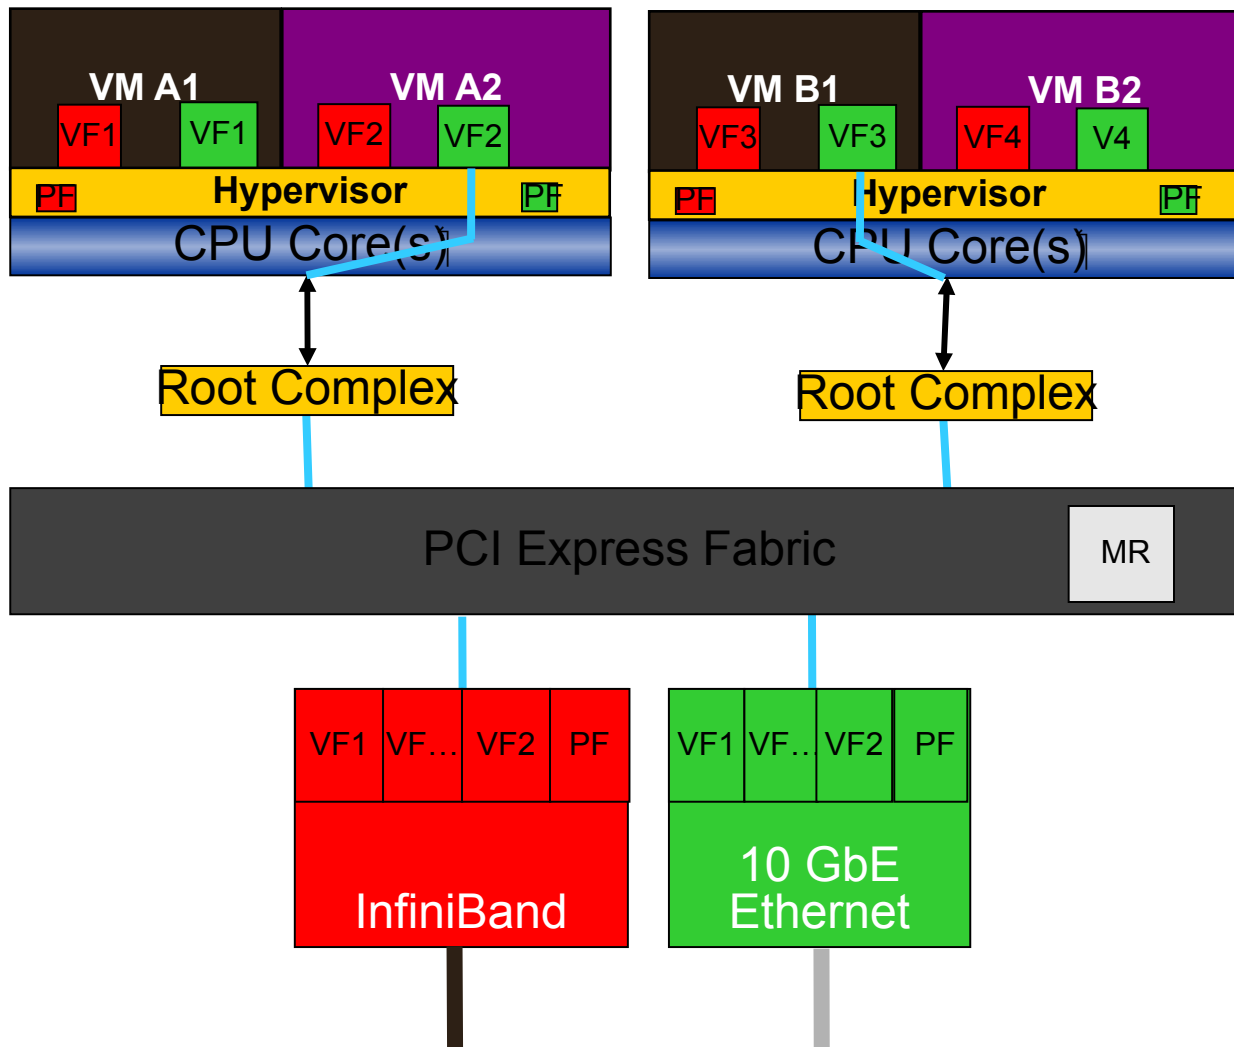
VM A1
VF1
VF1
VM A2
VF2
VF2
PF
Hypervisor
PF
CPU Core(s)

VM B1
VF3
VF3
VM B2
VF4
V4
PF
Hypervisor
PF
CPU Core(s)

Root Complex

Root Complex

PCI Express Fabric
MR

| VF1 | VF… | VF2 | PF |
|---|---|---|---|

InfiniBand

| VF1 | VF… | VF2 | PF |
|---|---|---|---|

10 GbE Ethernet